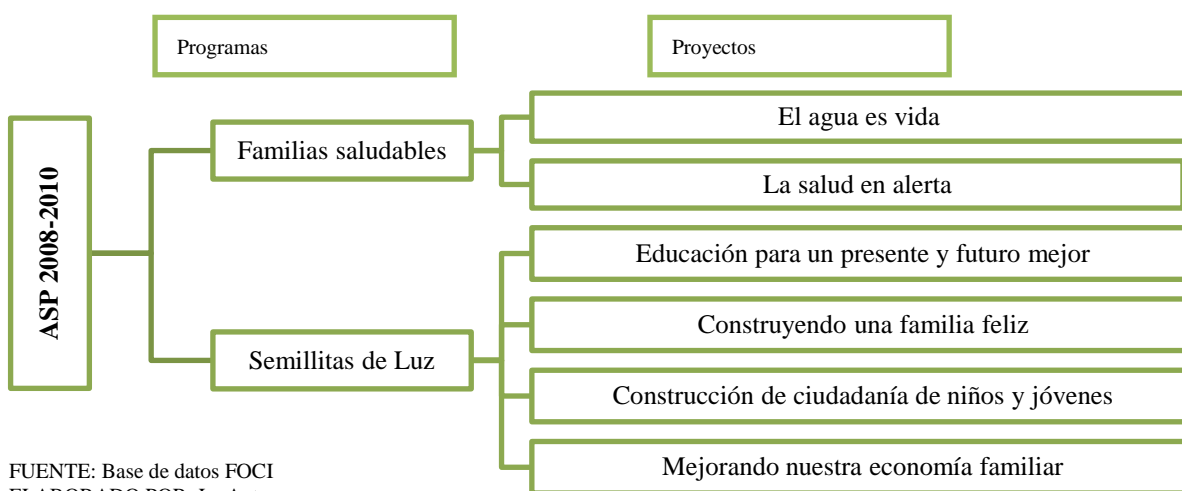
Programas

Proyectos

ASP 2008-2010

Familias saludables

El agua es vida

La salud en alerta

Semillitas de Luz

Educación para un presente y futuro mejor

Construyendo una familia feliz

Construcción de ciudadanía de niños y jóvenes

Mejorando nuestra economía familiar

FUENTE: Base de datos FOCI
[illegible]